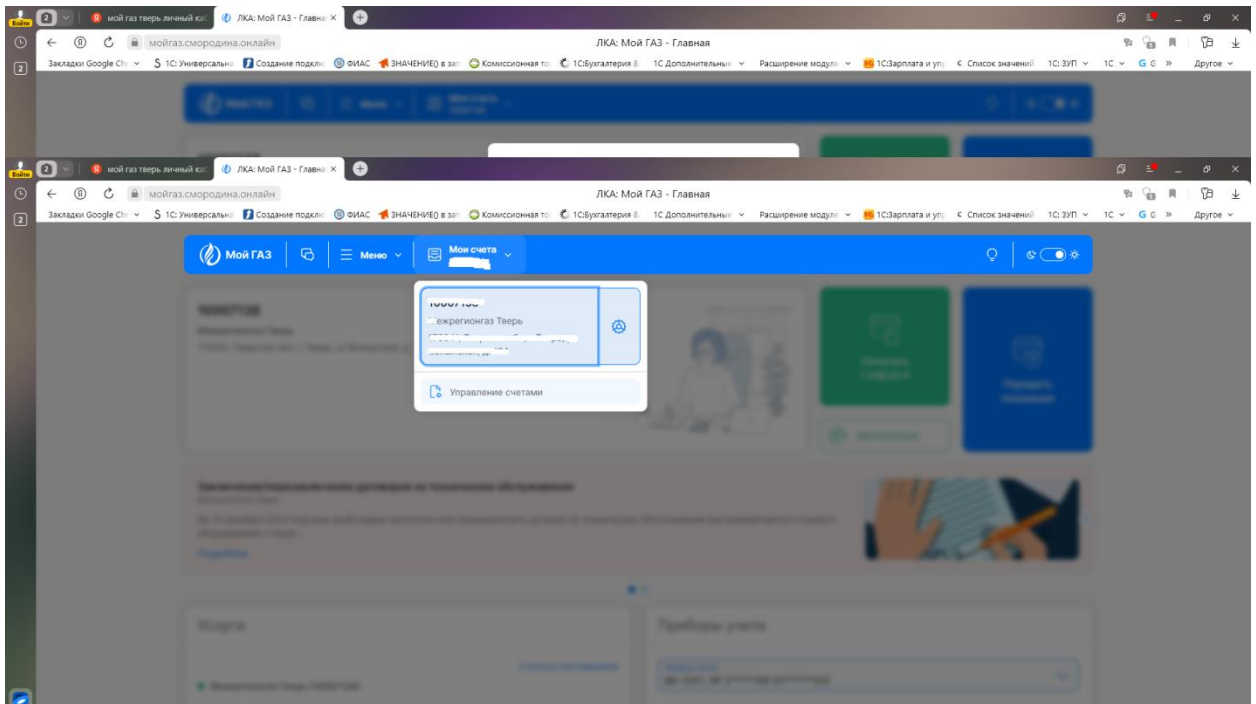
Войти 2 мой газ тверь личный ка ЛКА: Мой ГАЗ - Главная

мойгаз.смородина.онлайн ЛКА: Мой ГАЗ - Главная

Закладки Google Ch 1С:Универсальна Создание подкл ФИАС ЗНАЧЕНИЕ() в за Комиссионная т 1С:Бухгалтерия 8 1С Дополнительны Расширение модул 1С:Зарплата и уп Список значений 1С: ЗУП 1С G Другое

Войти 2 мой газ тверь личный ка ЛКА: Мой ГАЗ - Главна

мойгаз.смородина.онлайн ЛКА: Мой ГАЗ - Главная

Закладки Google Ch 1С:Универсальна Создание подкл ФИАС ЗНАЧЕНИЕ() в за Комиссионная т 1С:Бухгалтерия 8 1С Дополнительны Расширение модул 1С:Зарплата и уп Список значений 1С: ЗУП 1С G Другое

Мой ГАЗ Меню Мои счета

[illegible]
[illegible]ежрегионгаз Тверь
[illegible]

Управление счетами

Услуги

Приборы учета